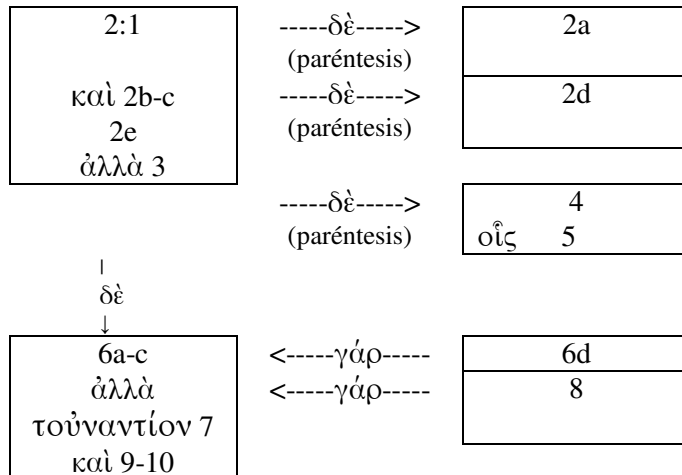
2:1

καὶ 2b-c
2e
ἀλλὰ 3

-----δὲ-----> (paréntesis)

2a

-----δὲ-----> (paréntesis)

2d

-----δὲ-----> (paréntesis)

4
οἷς 5

δὲ

6a-c
ἀλλὰ
τοὐναντίον 7
καὶ 9-10

<-----γάρ-----

6d

<-----γάρ-----

8